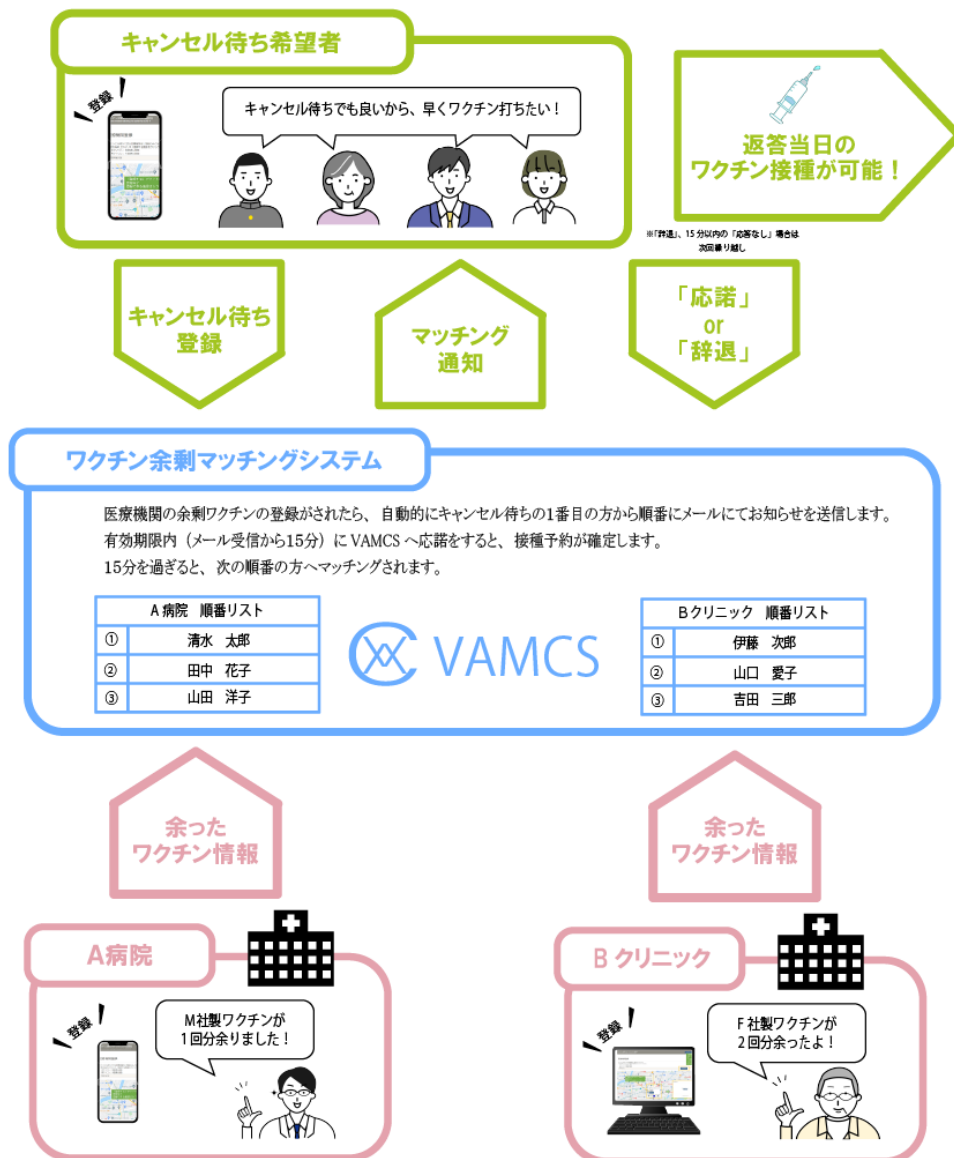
キャンセル待ち希望者

登録

キャンセル待ちでも良いから、早くワクチン打ちたい！

返答当日のワクチン接種が可能！

※「辞退」、15分以内の「応答なし」場合は次回繰り越し

キャンセル待ち登録

マッチング通知

「応諾」
or
「辞退」

ワクチン余剰マッチングシステム

医療機関の余剰ワクチンの登録がされたら、自動的にキャンセル待ちの1番目の方から順番にメールにてお知らせを送信します。
有効期限内（メール受信から15分）にVAMCSへ応諾をすると、接種予約が確定します。
15分を過ぎると、次の順番の方へマッチングされます。

| A病院　順番リスト | |
|---|---|
| ① | 清水　太郎 |
| ② | 田中　花子 |
| ③ | 山田　洋子 |

VAMCS

| Bクリニック　順番リスト | |
|---|---|
| ① | 伊藤　次郎 |
| ② | 山口　愛子 |
| ③ | 吉田　三郎 |

余ったワクチン情報

余ったワクチン情報

A病院

登録

M社製ワクチンが1回分余りました！

Bクリニック

登録

F社製ワクチンが2回分余ったよ！